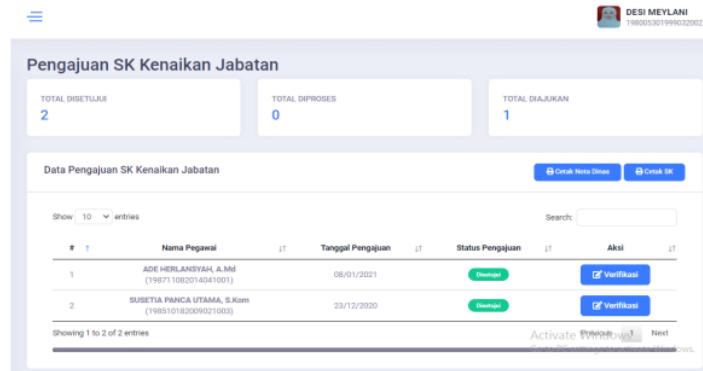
DESI MEYLANI
198005301990032002

Pengajuan SK Kenaikan Jabatan

TOTAL DISETUJUI
2

TOTAL DIPROSES
0

TOTAL DIAJUKAN
1

Data Pengajuan SK Kenaikan Jabatan

Cetak Nota Dinas
Cetak SK

Show 10 entries

Search:

| # | Nama Pegawai | Tanggal Pengajuan | Status Pengajuan | Aksi |
|---|---|---|---|---|
| 1 | ADE HERLANSYAH, A.Md (198711082014041001) | 08/01/2021 | Disetujui | Verifikasi |
| 2 | SUSETIA PANCA UTAMA, S.Kom (198510182009021003) | 23/12/2020 | Disetujui | Verifikasi |

Showing 1 to 2 of 2 entries

Activate Windows
Previous 1 Next